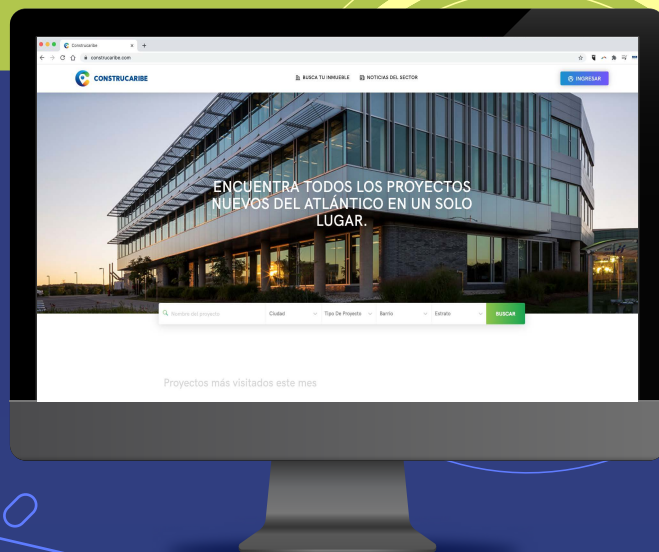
Construcaribe
construcaribe.com

CONSTRUCARIBE

BUSCA TU INMUEBLE NOTICIAS DEL SECTOR

INGRESAR

ENCUENTRA TODOS LOS PROYECTOS NUEVOS DEL ATLÁNTICO EN UN SOLO LUGAR.

Nombre del proyecto
Ciudad
Tipo De Proyecto
Barrio
Estrato
BUSCAR

Proyectos más visitados este mes